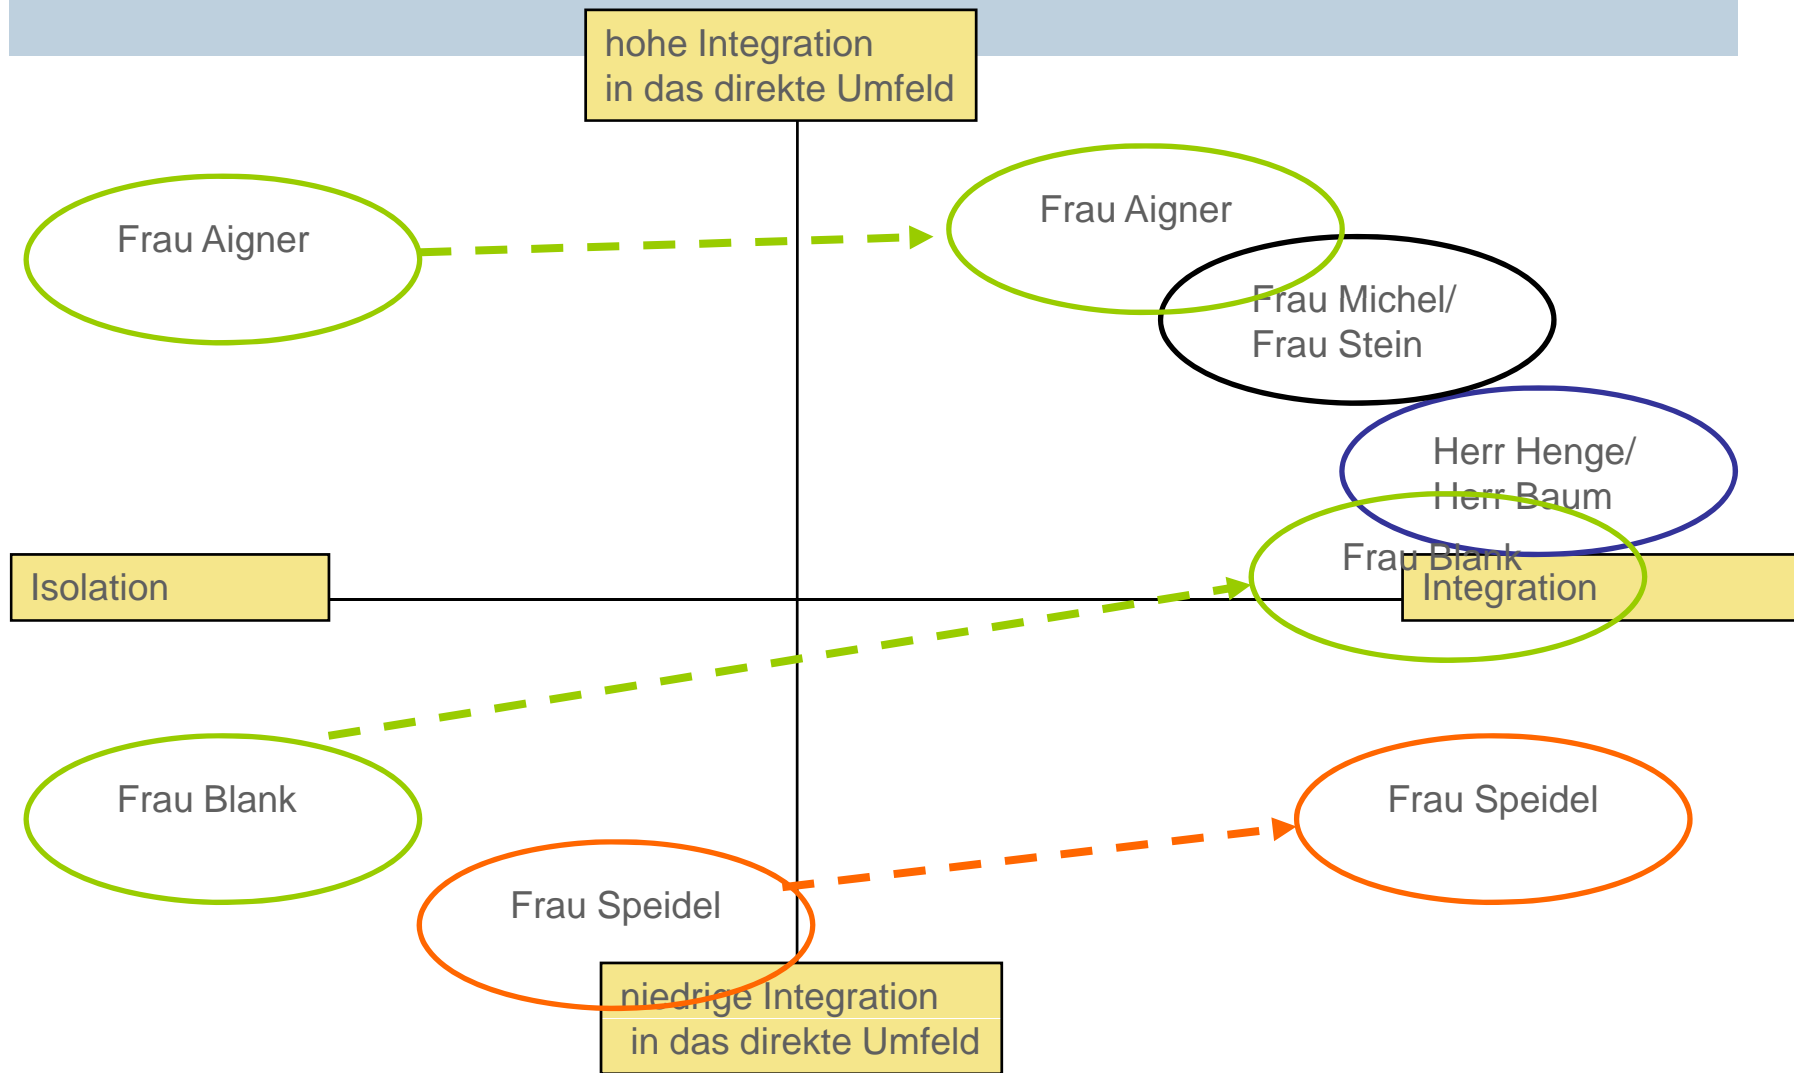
hohe Integration
in das direkte Umfeld

Frau Aigner

Frau Aigner

Frau Michel/
Frau Stein

Herr Henge/
Herr Baum

Isolation

Frau Blank

Integration

Frau Blank

Frau Speidel

Frau Speidel

niedrige Integration
in das direkte Umfeld